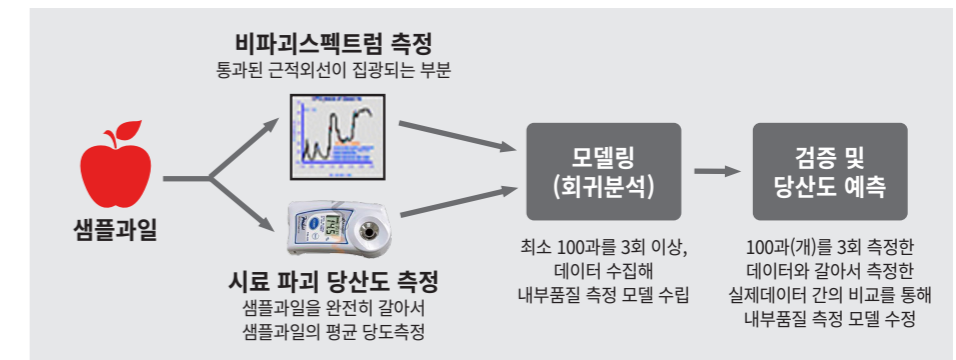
비파괴스펙트럼 측정
통과된 근적외선이 집광되는 부분

샘플과일

시료 파괴 당산도 측정
샘플과일을 완전히 갈아서
샘플과일의 평균 당도측정

모델링
(회귀분석)

최소 100과를 3회 이상,
데이터 수집해
내부품질 측정 모델 수립

검증 및
당산도 예측

100과(개)를 3회 측정한
데이터와 갈아서 측정한
실제데이터 간의 비교를 통해
내부품질 측정 모델 수정